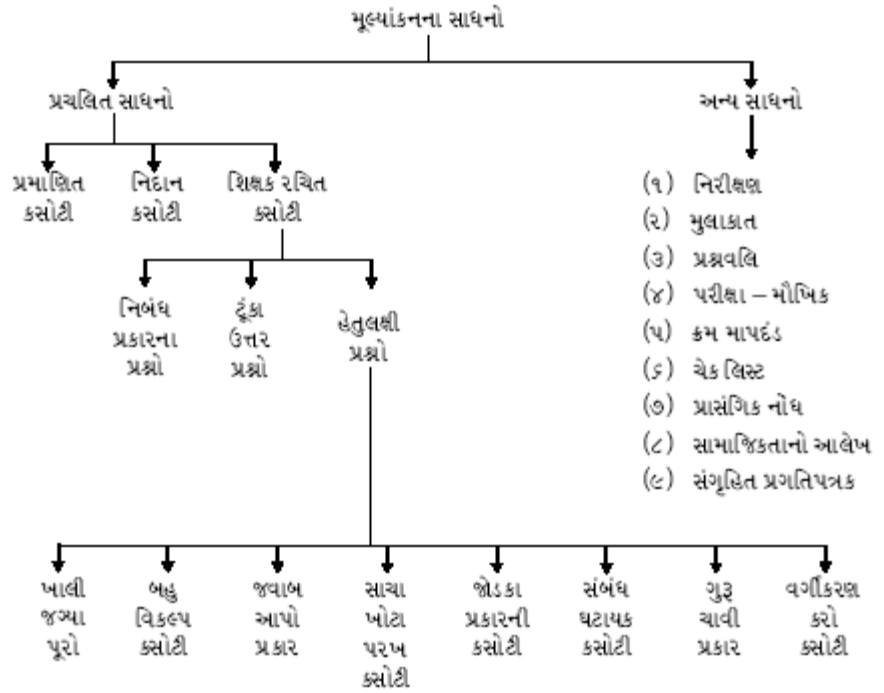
મૂલ્યાંકનના સાધનો

પ્રચલિત સાધનો

અન્ય સાધનો

પ્રમાણિત કસોટી

નિદાન કસોટી

શિક્ષક રચિત કસોટી

નિબંધ પ્રકારના પ્રશ્નો

ટૂંકા ઉત્તર પ્રશ્નો

હેતુલક્ષી પ્રશ્નો

(૧) નિરીક્ષણ
(૨) મુલાકાત
(૩) પ્રશ્નાવલિ
(૪) પરીક્ષા – મૌખિક
(૫) ક્રમ માપદંડ
(૬) ચેક લિસ્ટ
(૭) પ્રાસંગિક નોંધ
(૮) સામાજિકતાનો આલેખ
(૯) સંગૃહિત પ્રગતિપત્રક

ખાલી જગ્યા પૂરો

બહુ વિકલ્પ કસોટી

જવાબ આપો પ્રકાર

સાચા ખોટા પરખ કસોટી

જોડકા પ્રકારની કસોટી

સંબંધ ઘટાયક કસોટી

ગુરૂ ચાવી પ્રકાર

વર્ગીકરણ કરો કસોટી